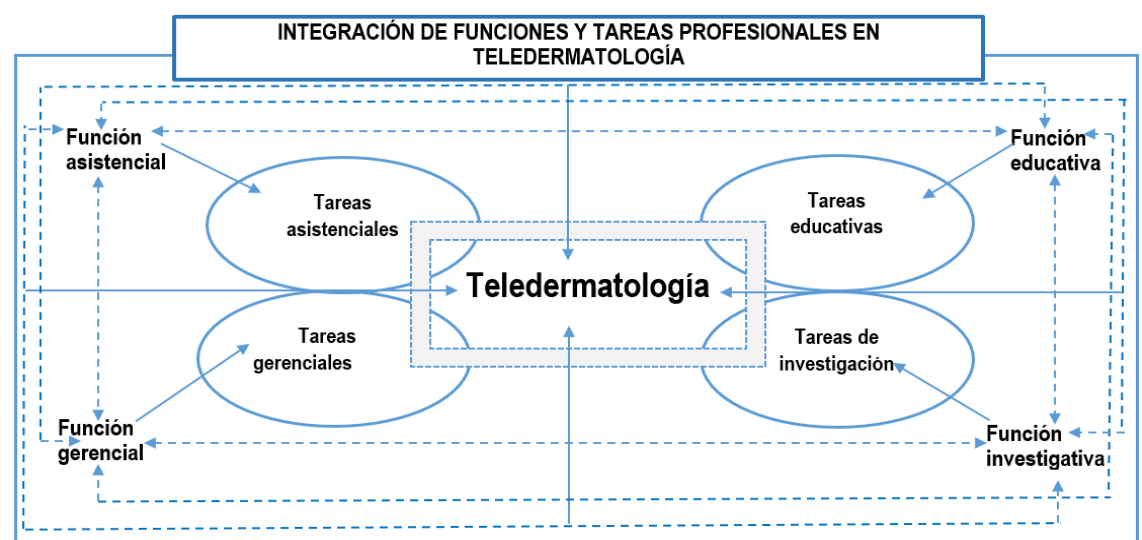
INTEGRACIÓN DE FUNCIONES Y TAREAS PROFESIONALES EN TELEDERMATOLOGÍA

Función asistencial

Tareas asistenciales

Tareas educativas

Función educativa

Teledermatología

Tareas gerenciales

Tareas de investigación

Función gerencial

Función investigativa